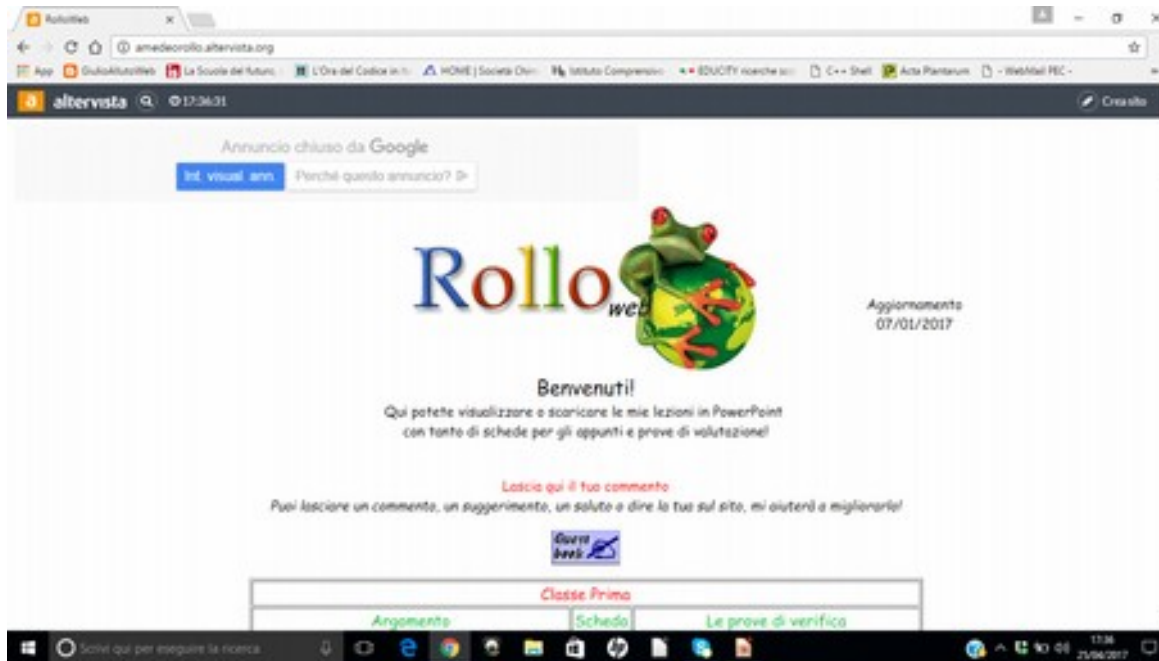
RolloWeb

amedeorollo.altervista.org

App GiulioAiutoWeb La Scuola del futuro L'Ora del Codice in It HOME | Società Chim Istituto Comprensivo EDUCITY ricerche sc C++ Shell Acta Plantarum - WebMail PEC -

altervista 17:36:31

Crea sito

Annuncio chiuso da Google

Int. visual. ann.

Perché questo annuncio?

Rollo web

Aggiornamento 07/01/2017

Benvenuti!

Qui potete visualizzare o scaricare le mie lezioni in PowerPoint con tanto di schede per gli appunti e prove di valutazione!

Lascia qui il tuo commento

Puoi lasciare un commento, un suggerimento, un saluto o dire la tua sul sito, mi aiuterà a migliorarlo!

Guest book

| Classe Prima | | |
|---|---|---|
| Argomento | Scheda | Le prove di verifica |

Scrivi qui per eseguire la ricerca

17:36 21/06/2017